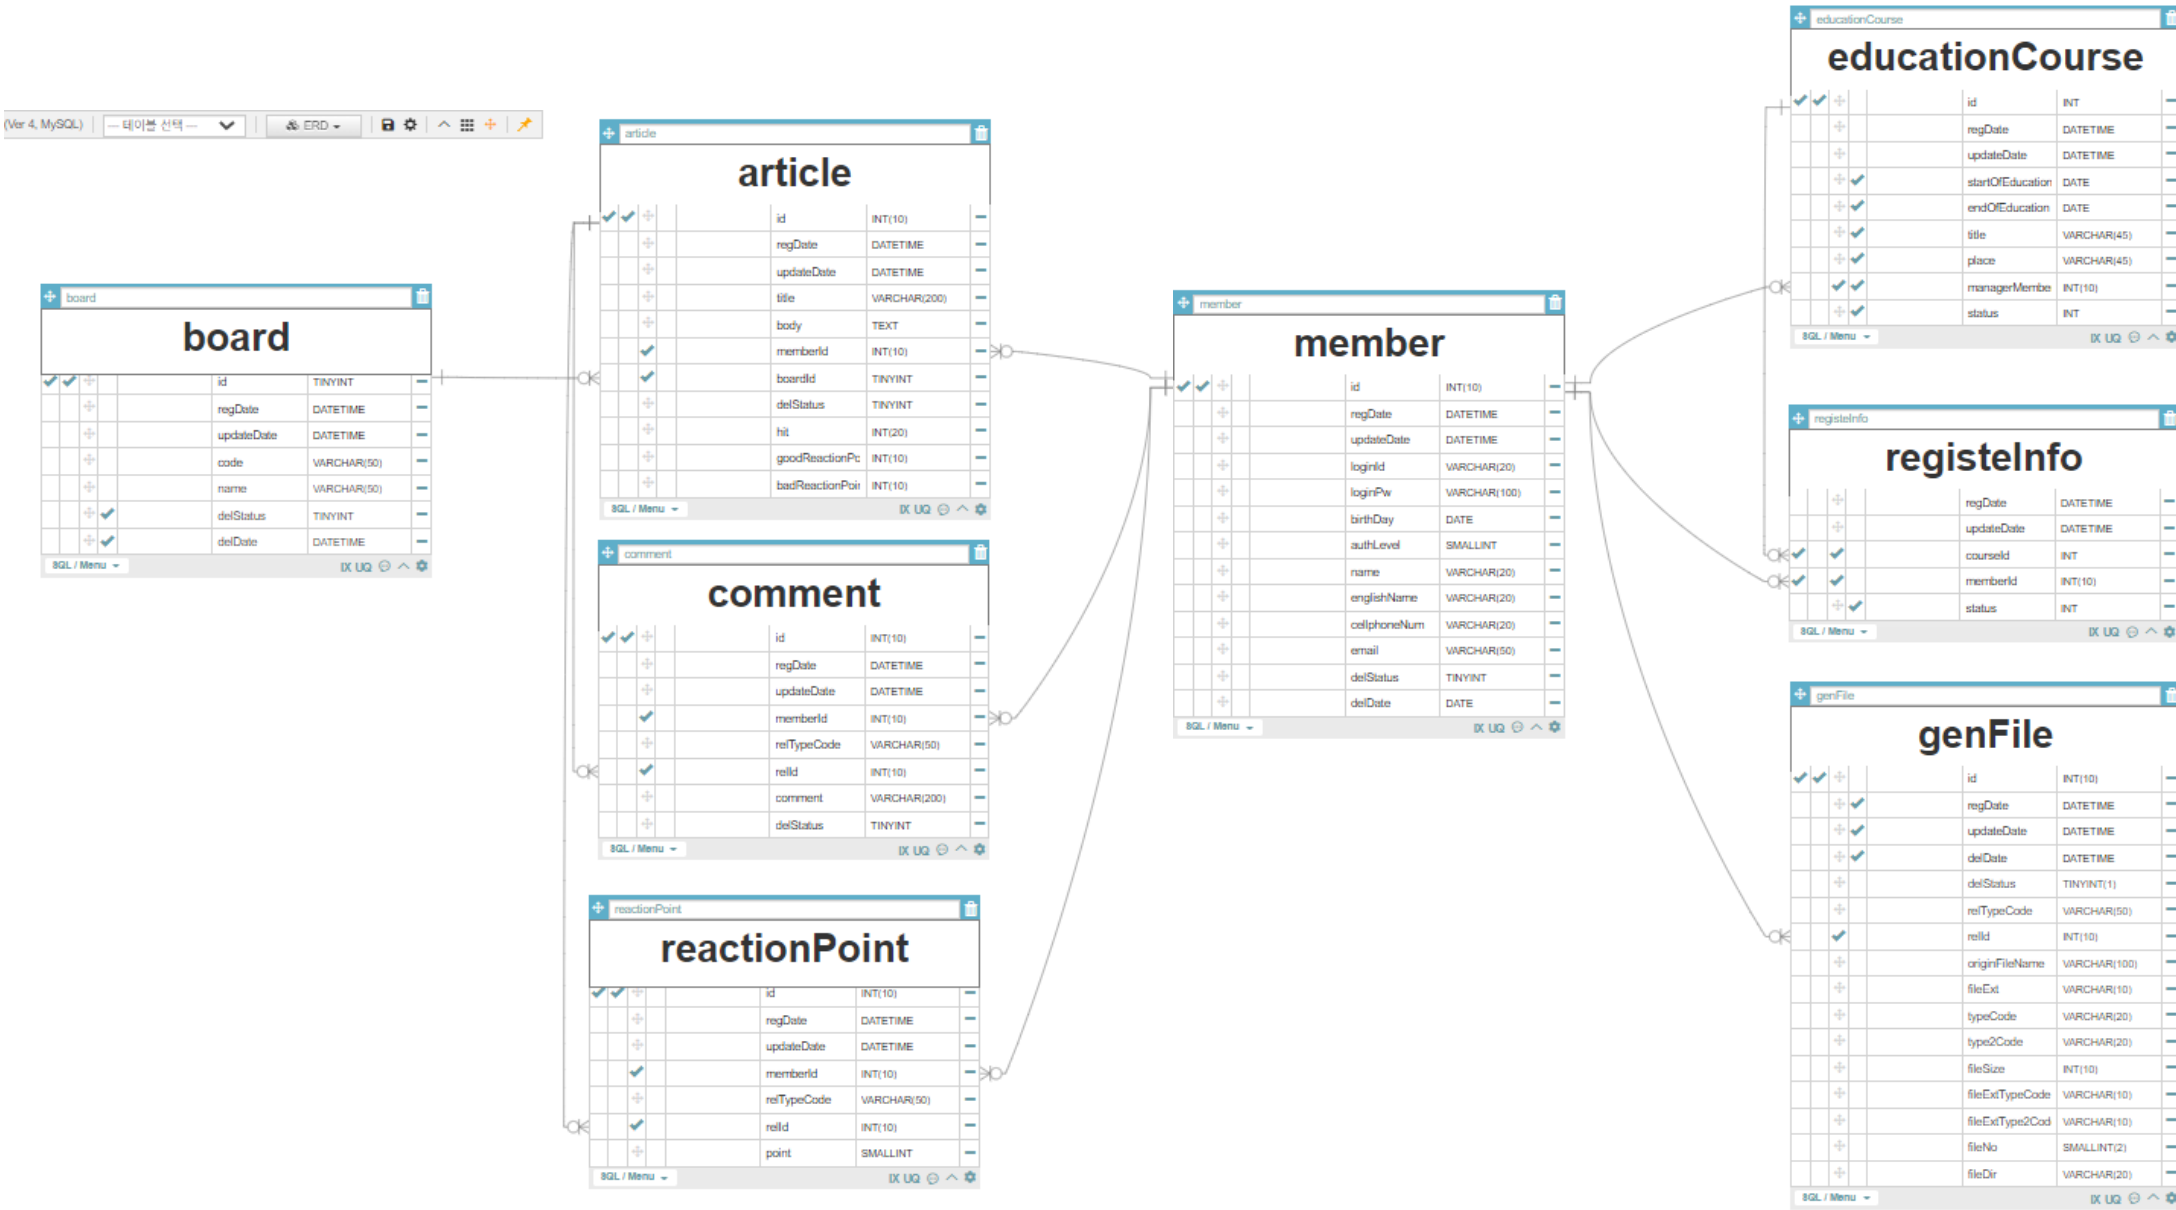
(Ver 4, MySQL) --- 테이블 선택 --- ERD

board

board

| id | TINYINT |
|---|---|
| regDate | DATETIME |
| updateDate | DATETIME |
| code | VARCHAR(50) |
| name | VARCHAR(50) |
| delStatus | TINYINT |
| delDate | DATETIME |

SQL / Menu IX UQ

article

article

| id | INT(10) |
|---|---|
| regDate | DATETIME |
| updateDate | DATETIME |
| title | VARCHAR(200) |
| body | TEXT |
| memberId | INT(10) |
| boardId | TINYINT |
| delStatus | TINYINT |
| hit | INT(20) |
| goodReactionPo | INT(10) |
| badReactionPoi | INT(10) |

SQL / Menu IX UQ

comment

comment

| id | INT(10) |
|---|---|
| regDate | DATETIME |
| updateDate | DATETIME |
| memberId | INT(10) |
| relTypeCode | VARCHAR(50) |
| relId | INT(10) |
| comment | VARCHAR(200) |
| delStatus | TINYINT |

SQL / Menu IX UQ

reactionPoint

reactionPoint

| id | INT(10) |
|---|---|
| regDate | DATETIME |
| updateDate | DATETIME |
| memberId | INT(10) |
| relTypeCode | VARCHAR(50) |
| relId | INT(10) |
| point | SMALLINT |

SQL / Menu IX UQ

member

member

| id | INT(10) |
|---|---|
| regDate | DATETIME |
| updateDate | DATETIME |
| loginId | VARCHAR(20) |
| loginPw | VARCHAR(100) |
| birthDay | DATE |
| authLevel | SMALLINT |
| name | VARCHAR(20) |
| englishName | VARCHAR(20) |
| cellphoneNum | VARCHAR(20) |
| email | VARCHAR(50) |
| delStatus | TINYINT |
| delDate | DATE |

SQL / Menu IX UQ

educationCourse

educationCourse

| id | INT |
|---|---|
| regDate | DATETIME |
| updateDate | DATETIME |
| startOfEducation | DATE |
| endOfEducation | DATE |
| title | VARCHAR(45) |
| place | VARCHAR(45) |
| managerMembe | INT(10) |
| status | INT |

SQL / Menu IX UQ

registeInfo

registeInfo

| regDate | DATETIME |
|---|---|
| updateDate | DATETIME |
| courseId | INT |
| memberId | INT(10) |
| status | INT |

SQL / Menu IX UQ

genFile

genFile

| id | INT(10) |
|---|---|
| regDate | DATETIME |
| updateDate | DATETIME |
| delDate | DATETIME |
| delStatus | TINYINT(1) |
| relTypeCode | VARCHAR(50) |
| relId | INT(10) |
| originFileName | VARCHAR(100) |
| fileExt | VARCHAR(10) |
| typeCode | VARCHAR(20) |
| type2Code | VARCHAR(20) |
| fileSize | INT(10) |
| fileExtTypeCode | VARCHAR(10) |
| fileExtType2Cod | VARCHAR(10) |
| fileNo | SMALLINT(2) |
| fileDir | VARCHAR(20) |

SQL / Menu IX UQ